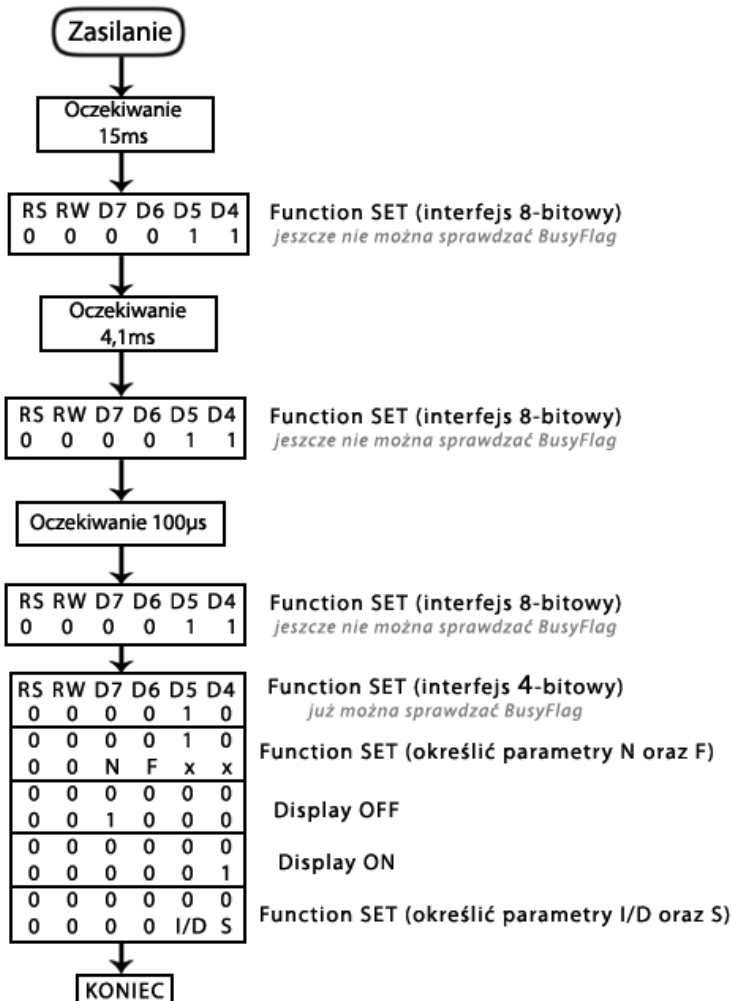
Zasilanie

Oczekiwanie 15ms

| RS | RW | D7 | D6 | D5 | D4 |
|---|---|---|---|---|---|
| 0 | 0 | 0 | 0 | 1 | 1 |

Function SET (interfejs 8-bitowy)
jeszcze nie można sprawdzać BusyFlag

Oczekiwanie 4,1ms

| RS | RW | D7 | D6 | D5 | D4 |
|---|---|---|---|---|---|
| 0 | 0 | 0 | 0 | 1 | 1 |

Function SET (interfejs 8-bitowy)
jeszcze nie można sprawdzać BusyFlag

Oczekiwanie 100µs

| RS | RW | D7 | D6 | D5 | D4 |
|---|---|---|---|---|---|
| 0 | 0 | 0 | 0 | 1 | 1 |

Function SET (interfejs 8-bitowy)
jeszcze nie można sprawdzać BusyFlag

| RS | RW | D7 | D6 | D5 | D4 |
|---|---|---|---|---|---|
| 0 | 0 | 0 | 0 | 1 | 0 |
| 0 | 0 | 0 | 0 | 1 | 0 |
| 0 | 0 | N | F | x | x |
| 0 | 0 | 0 | 0 | 0 | 0 |
| 0 | 0 | 1 | 0 | 0 | 0 |
| 0 | 0 | 0 | 0 | 0 | 0 |
| 0 | 0 | 0 | 0 | 0 | 1 |
| 0 | 0 | 0 | 0 | 0 | 0 |
| 0 | 0 | 0 | 0 | I/D | S |

Function SET (interfejs 4-bitowy)
już można sprawdzać BusyFlag

Function SET (określić parametry N oraz F)

Display OFF

Display ON

Function SET (określić parametry I/D oraz S)

KONIEC